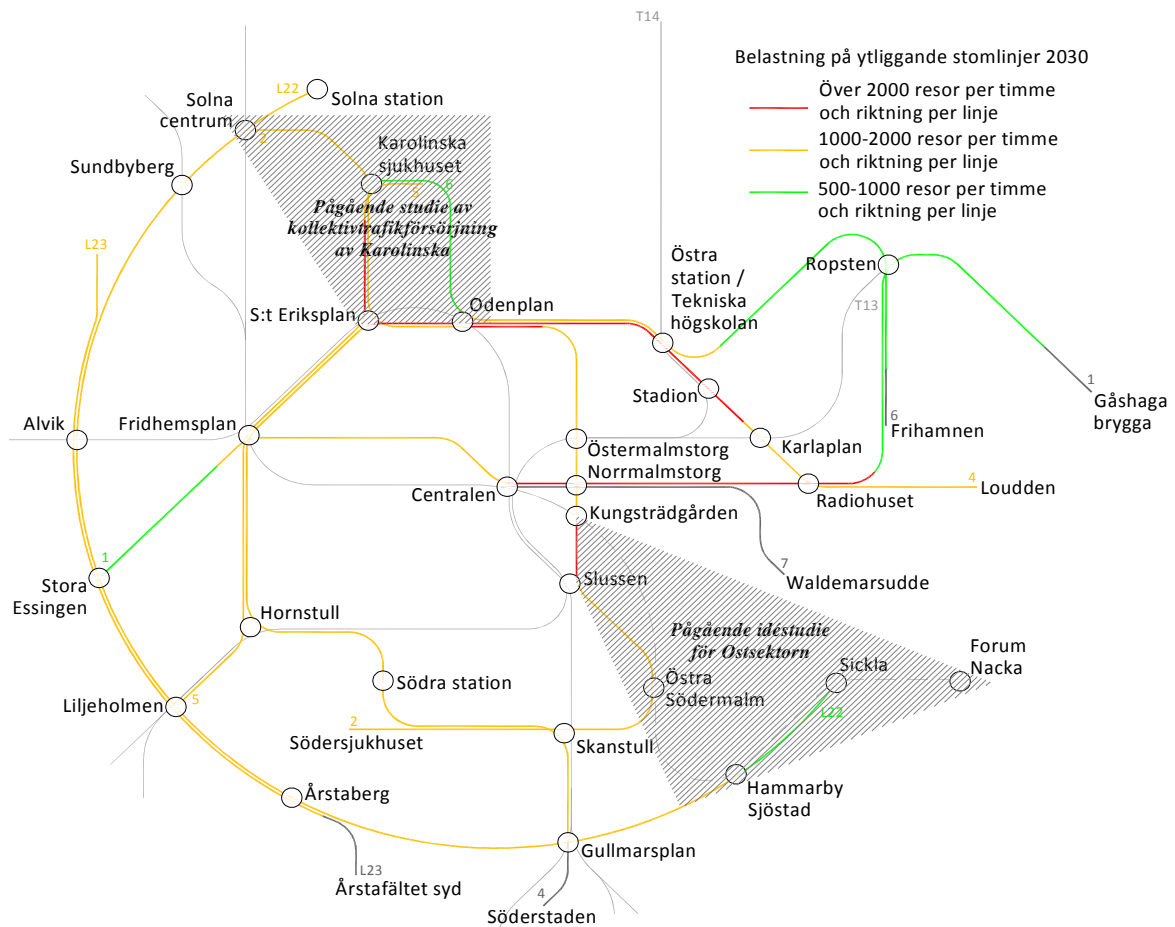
T14

Belastning på ytliggande stomlinjer 2030

Över 2000 resor per timme och riktning per linje

1000-2000 resor per timme och riktning per linje

500-1000 resor per timme och riktning per linje

L22
Solna station
Solna centrum
2
Karolinska sjukhuset
3
6
Sundbyberg
Pågående studie av kollektivtrafikförsörjning av Karolinska
L23
Östra station / Tekniska högskolan
Ropsten
T13
S:t Eriksplan
Odenplan
1
Gåshaga brygga
Stadion
Alvik
Fridhemsplan
Östermalmstorg
Karlaplan
6
Frihamnen
Norrmalmstorg
Centralen
Radiohuset
4
Loudden
Kungsträdgården
1
7
Waldemarsudde
Stora Essingen
Slussen
Hornstull
Pågående idéstudie för Ostsektorn
Forum Nacka
Sickla
Södra station
Östra Södermalm
Liljeholmen
5
L22
2
Södersjukhuset
Skanstull
Hammarby Sjöstad
Årstaberg
Gullmarsplan
L23
Årstafältet syd
4
Söderstaden